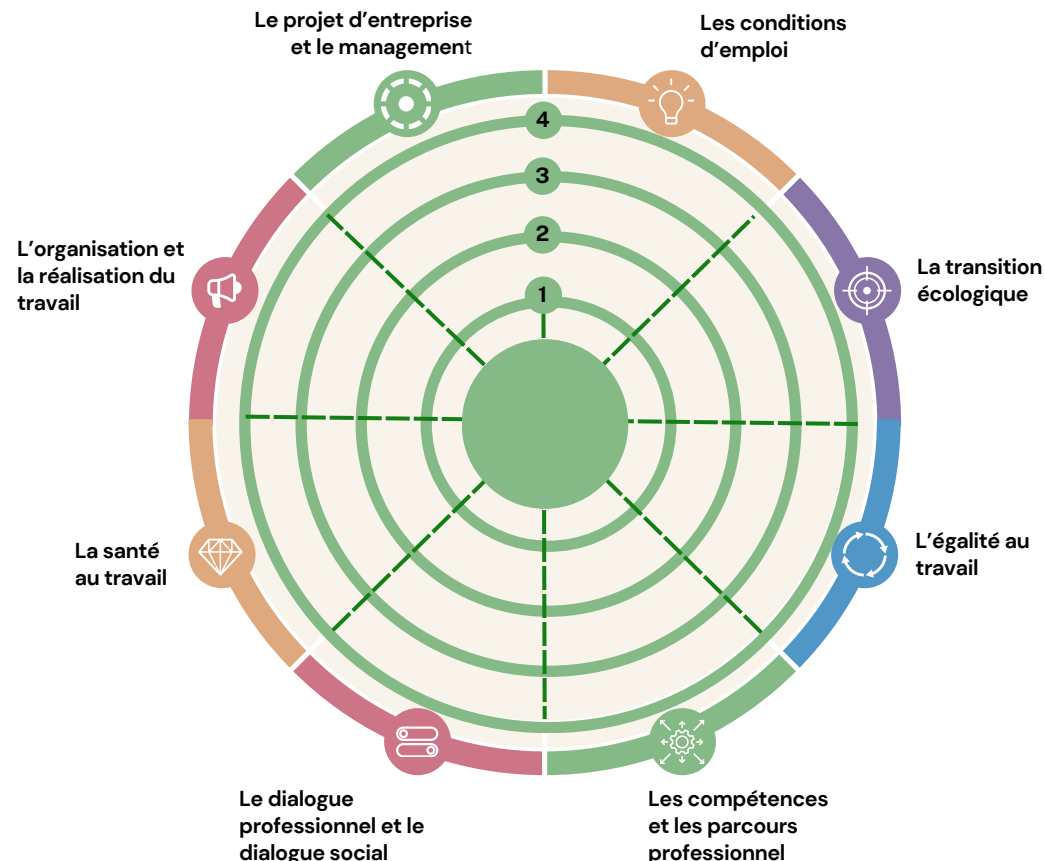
Le projet d'entreprise et le management

Les conditions d'emploi

4

3

2

1

L'organisation et la réalisation du travail

La transition écologique

La santé au travail

L'égalité au travail

Le dialogue professionnel et le dialogue social

Les compétences et les parcours professionnel